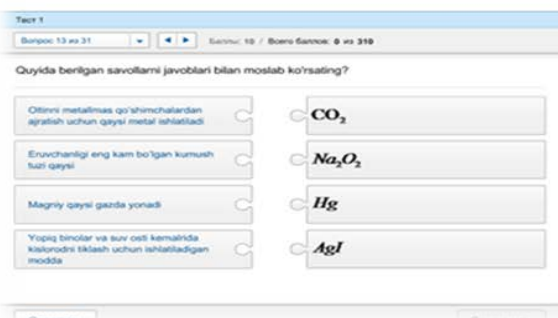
Тест 1

Вопрос 13 из 31

Баллы: 10 / Всего баллов: 0 из 310

Quyida berilgan savollarni javoblari bilan moslab ko'rsating?

Oltinni metallmas qo'shimchalardan ajratish uchun qaysi metal ishlatiladi

$CO_2$

Eruvchanligi eng kam bo'lgan kumush tuzi qaysi

$Na_2O_2$

Magniy qaysi gazda yonadi

$Hg$

Yopiq binolar va suv osti kemalarida kislorodni tiklash uchun ishlatiladigan modda

$AgI$